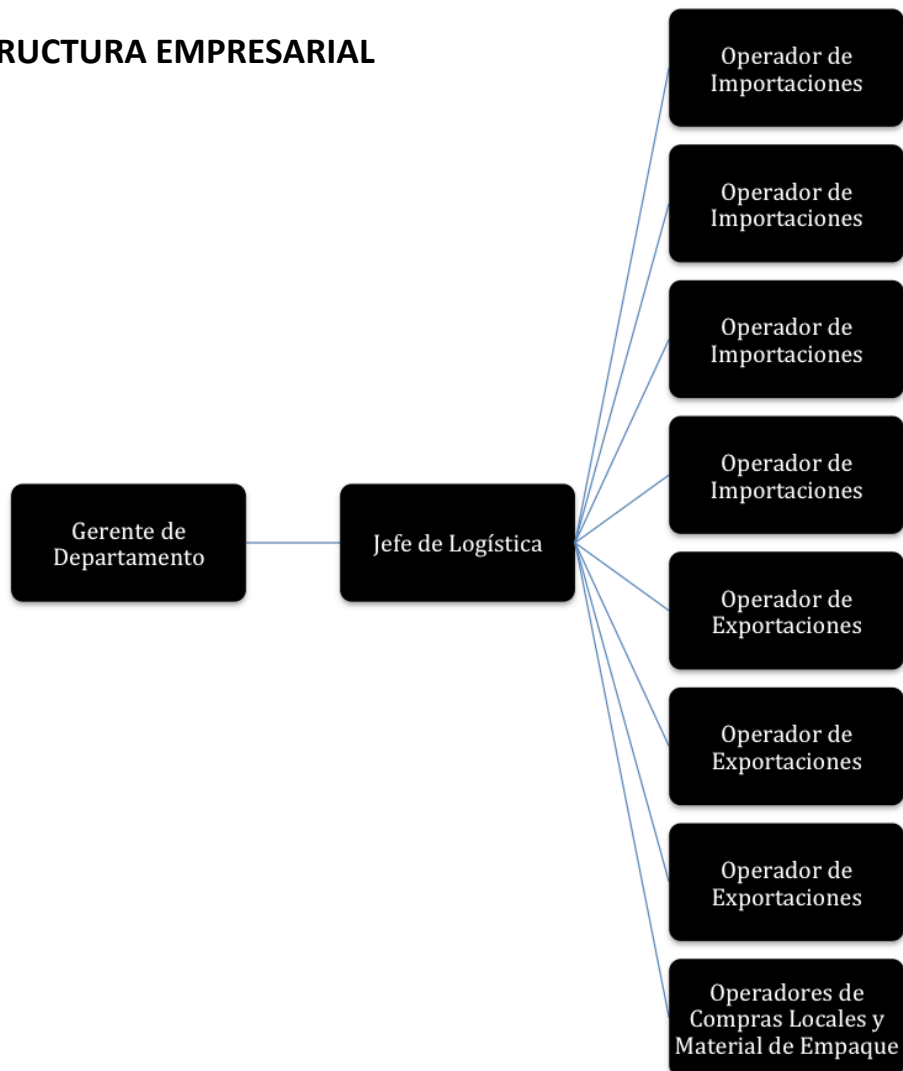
RUCTURA EMPRESARIAL

Gerente de Departamento

Jefe de Logística

Operador de Importaciones

Operador de Importaciones

Operador de Importaciones

Operador de Importaciones

Operador de Exportaciones

Operador de Exportaciones

Operador de Exportaciones

Operadores de Compras Locales y Material de Empaque